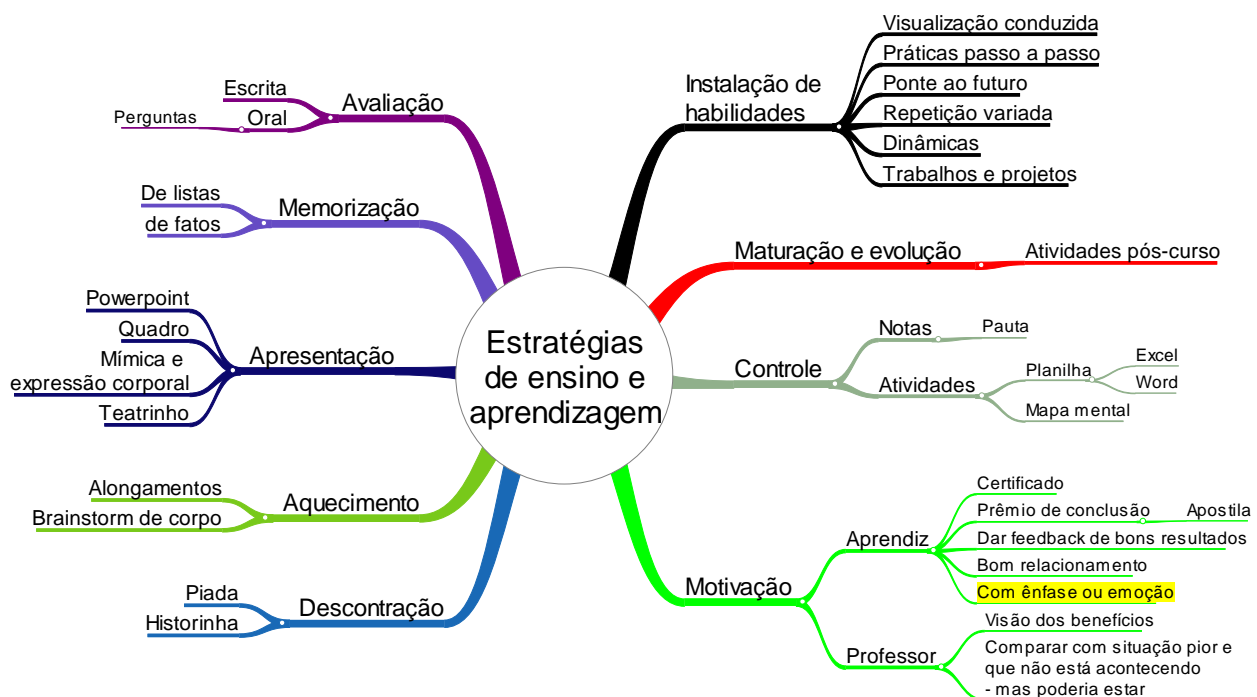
Estratégias de ensino e aprendizagem

Avaliação
Escrita
Oral
Perguntas

Memorização
De listas
de fatos

Apresentação
Powerpoint
Quadro
Mímica e expressão corporal
Teatrinho

Aquecimento
Alongamentos
Brainstorm de corpo

Descontração
Piada
Historinha

Instalação de habilidades
Visualização conduzida
Práticas passo a passo
Ponte ao futuro
Repetição variada
Dinâmicas
Trabalhos e projetos

Maturação e evolução
Atividades pós-curso

Controle
Notas
Pauta
Atividades
Planilha
Excel
Word
Mapa mental

Motivação
Aprendiz
Certificado
Prêmio de conclusão
Apostila
Dar feedback de bons resultados
Bom relacionamento
Com ênfase ou emoção
Professor
Visão dos benefícios
Comparar com situação pior e que não está acontecendo - mas poderia estar